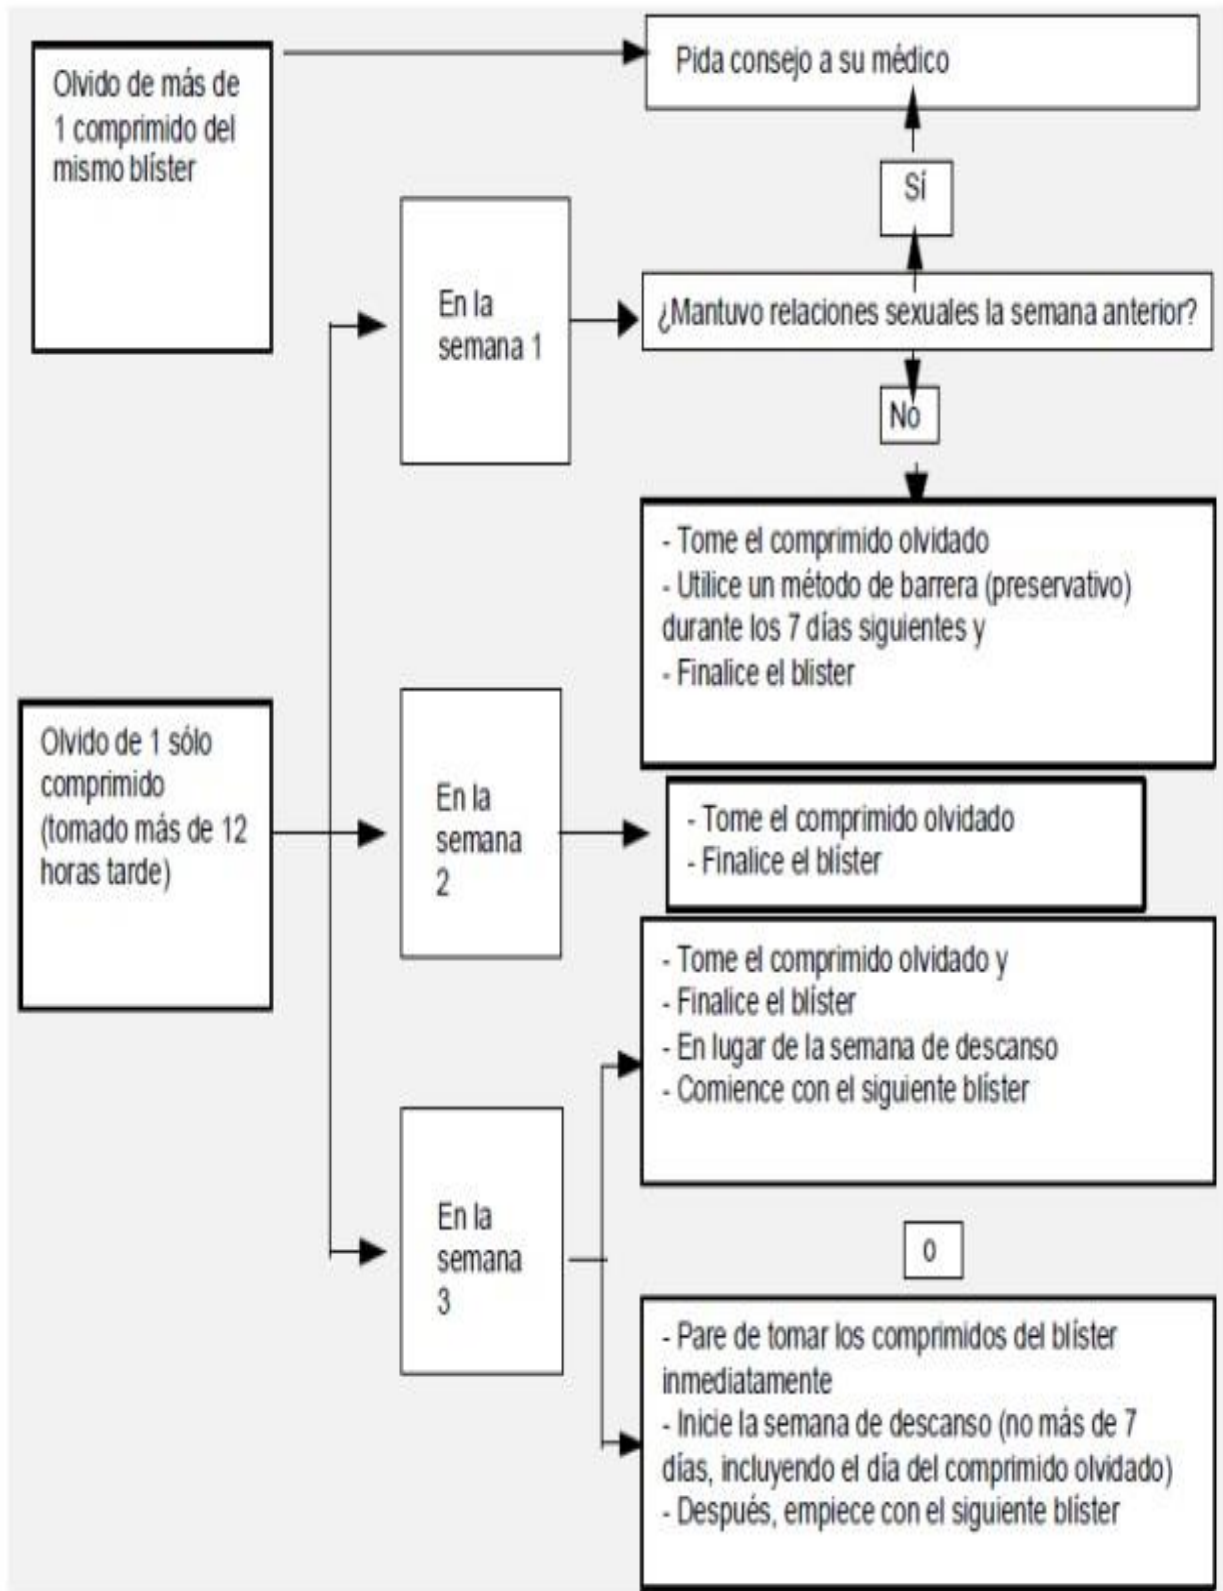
Olvido de más de 1 comprimido del mismo blíster

Pida consejo a su médico

Sí

En la semana 1

¿Mantuvo relaciones sexuales la semana anterior?

No

- Tome el comprimido olvidado
- Utilice un método de barrera (preservativo) durante los 7 días siguientes y
- Finalice el blister

Olvido de 1 sólo comprimido (tomado más de 12 horas tarde)

En la semana 2

- Tome el comprimido olvidado
- Finalice el blíster

- Tome el comprimido olvidado y
- Finalice el blíster
- En lugar de la semana de descanso
- Comience con el siguiente blíster

En la semana 3

o

- Pare de tomar los comprimidos del blíster inmediatamente
- Inicie la semana de descanso (no más de 7 días, incluyendo el día del comprimido olvidado)
- Después, empiece con el siguiente blíster